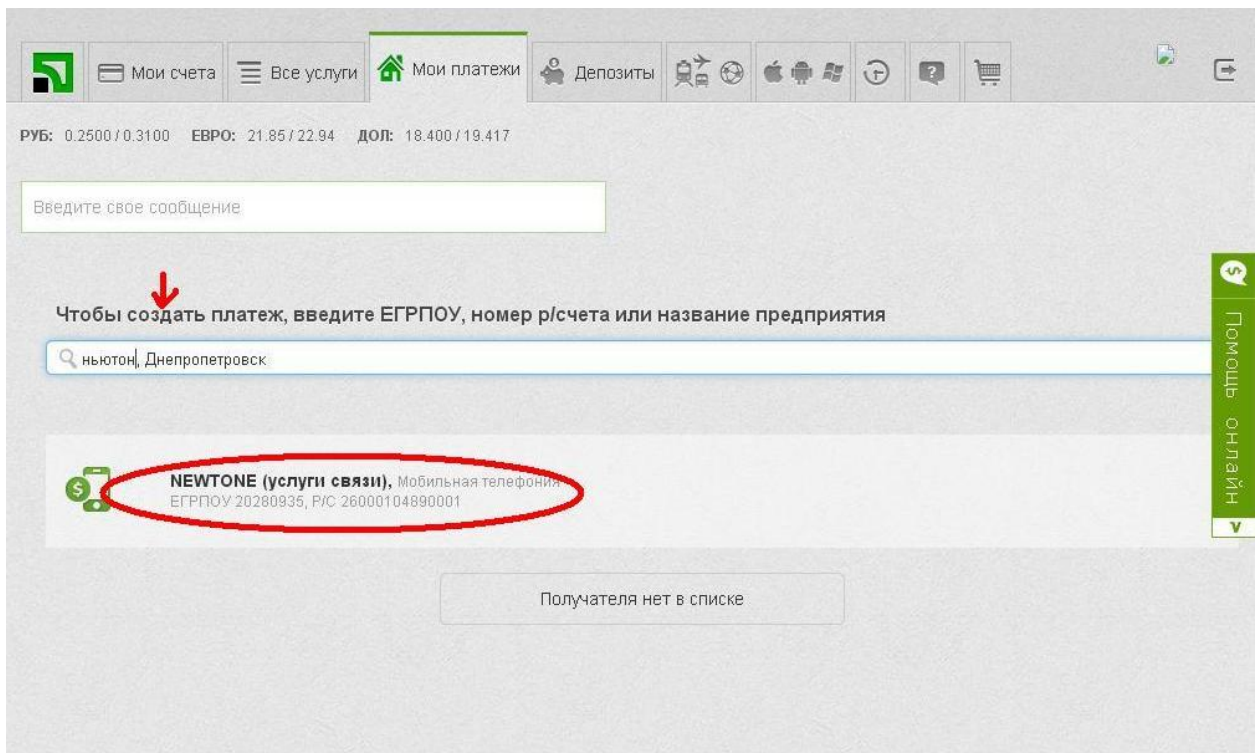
Мои счета
Все услуги
Мои платежи
Депозиты

РУБ: 0.2500 / 0.3100 ЕВРО: 21.85 / 22.94 ДОЛ: 18.400 / 19.417

Введите свое сообщение

Чтобы создать платеж, введите ЕГРПОУ, номер р/счета или название предприятия

ньютон, Днепропетровск

NEWTONE (услуги связи), Мобильная телефония
ЕГРПОУ 20280935, Р/С 26000104890001

Получателя нет в списке

Помощь онлайн